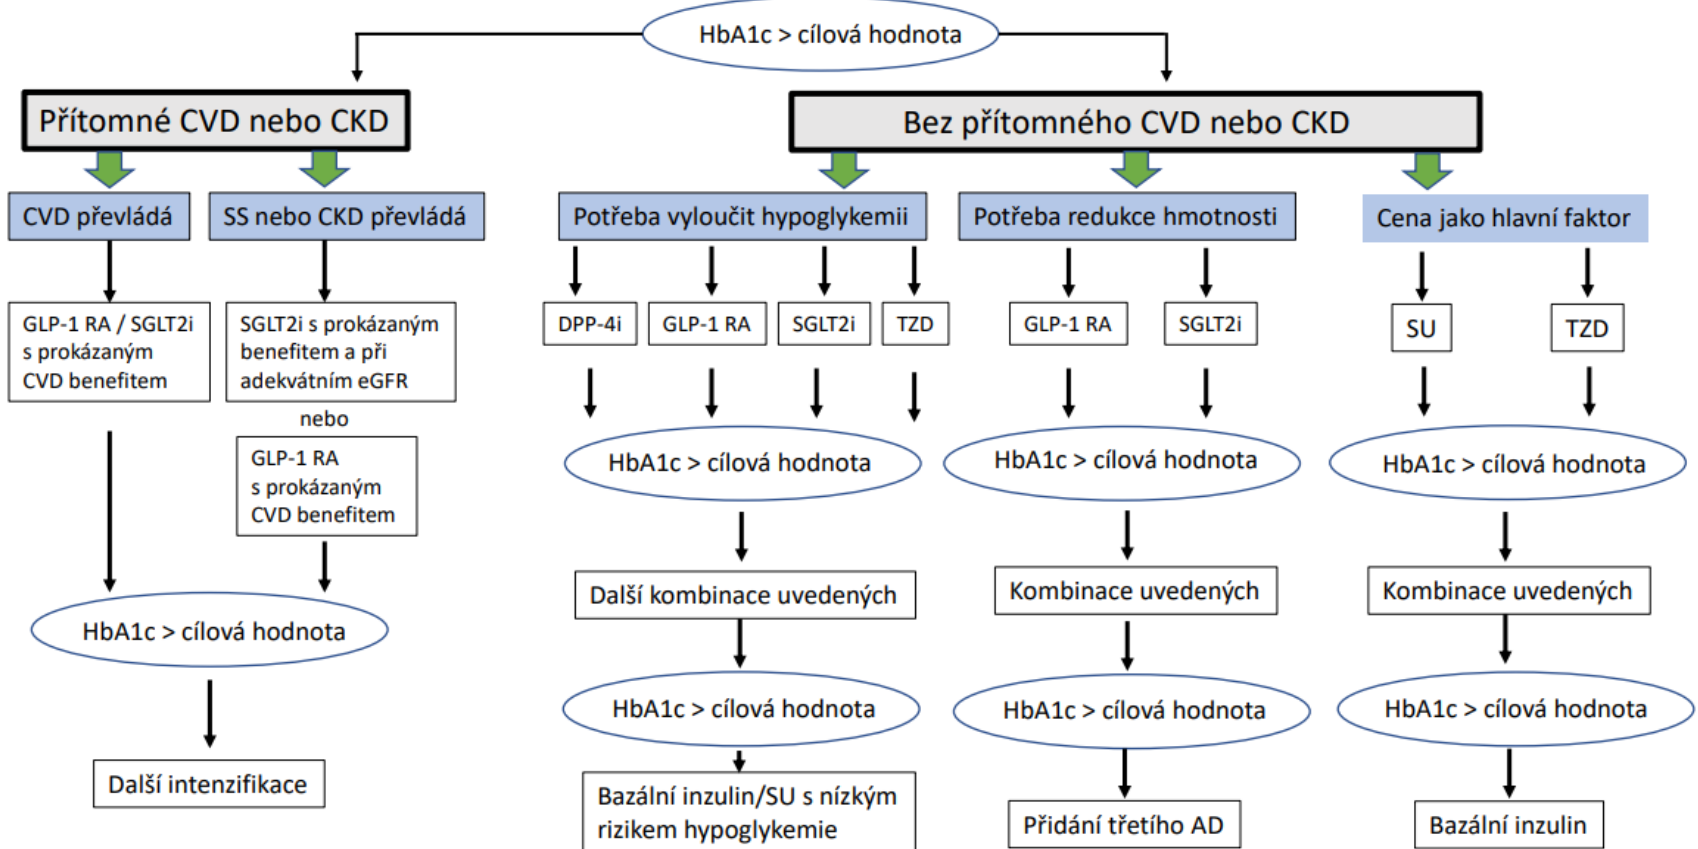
HbA1c > cílová hodnota

Přítomné CVD nebo CKD

Bez přítomného CVD nebo CKD

CVD převládá

SS nebo CKD převládá

Potřeba vyloučit hypoglykemii

Potřeba redukce hmotnosti

Cena jako hlavní faktor

GLP-1 RA / SGLT2i s prokázaným CVD benefitem

SGLT2i s prokázaným benefitem a při adekvátním eGFR

nebo

GLP-1 RA s prokázaným CVD benefitem

HbA1c > cílová hodnota

Další intenzifikace

DPP-4i

GLP-1 RA

SGLT2i

TZD

HbA1c > cílová hodnota

Další kombinace uvedených

HbA1c > cílová hodnota

Bazální inzulin/SU s nízkým rizikem hypoglykemie

GLP-1 RA

SGLT2i

HbA1c > cílová hodnota

Kombinace uvedených

HbA1c > cílová hodnota

Přidání třetího AD

SU

TZD

HbA1c > cílová hodnota

Kombinace uvedených

HbA1c > cílová hodnota

Bazální inzulin